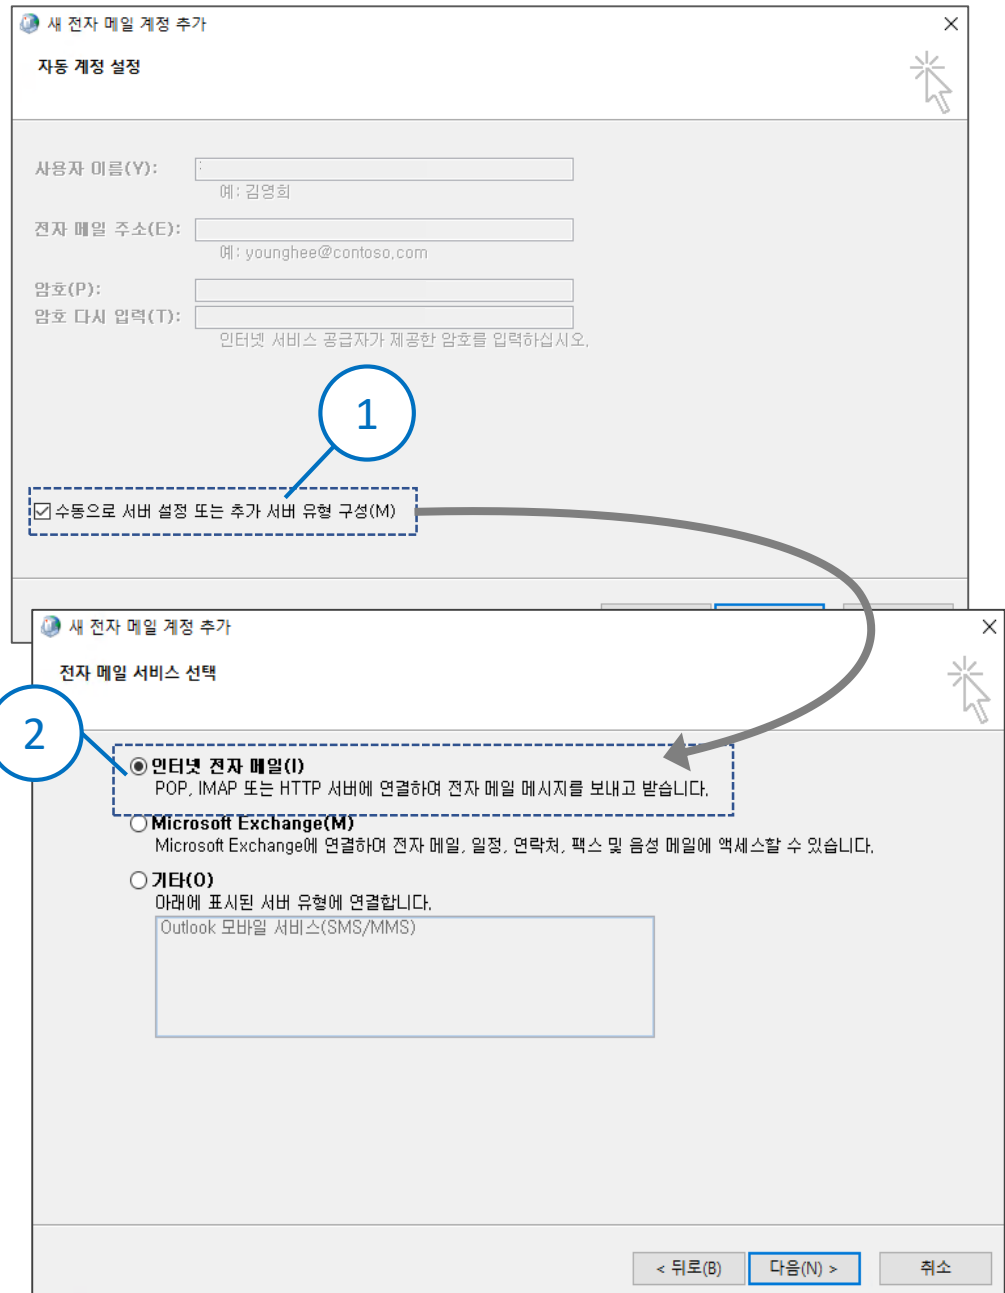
새 전자 메일 계정 추가

자동 계정 설정

사용자 이름(Y):
예: 김영희

전자 메일 주소(E):
예: younghee@contoso.com

암호(P):
암호 다시 입력(T):
인터넷 서비스 공급자가 제공한 암호를 입력하십시오.

1

수동으로 서버 설정 또는 추가 서버 유형 구성(M)

새 전자 메일 계정 추가

전자 메일 서비스 선택

2

인터넷 전자 메일(I)
POP, IMAP 또는 HTTP 서버에 연결하여 전자 메일 메시지를 보내고 받습니다.

Microsoft Exchange(M)
Microsoft Exchange에 연결하여 전자 메일, 일정, 연락처, 팩스 및 음성 메일에 액세스할 수 있습니다.

기타(O)
아래에 표시된 서버 유형에 연결합니다.
Outlook 모바일 서비스(SMS/MMS)

< 뒤로(B) | 다음(N) > | 취소